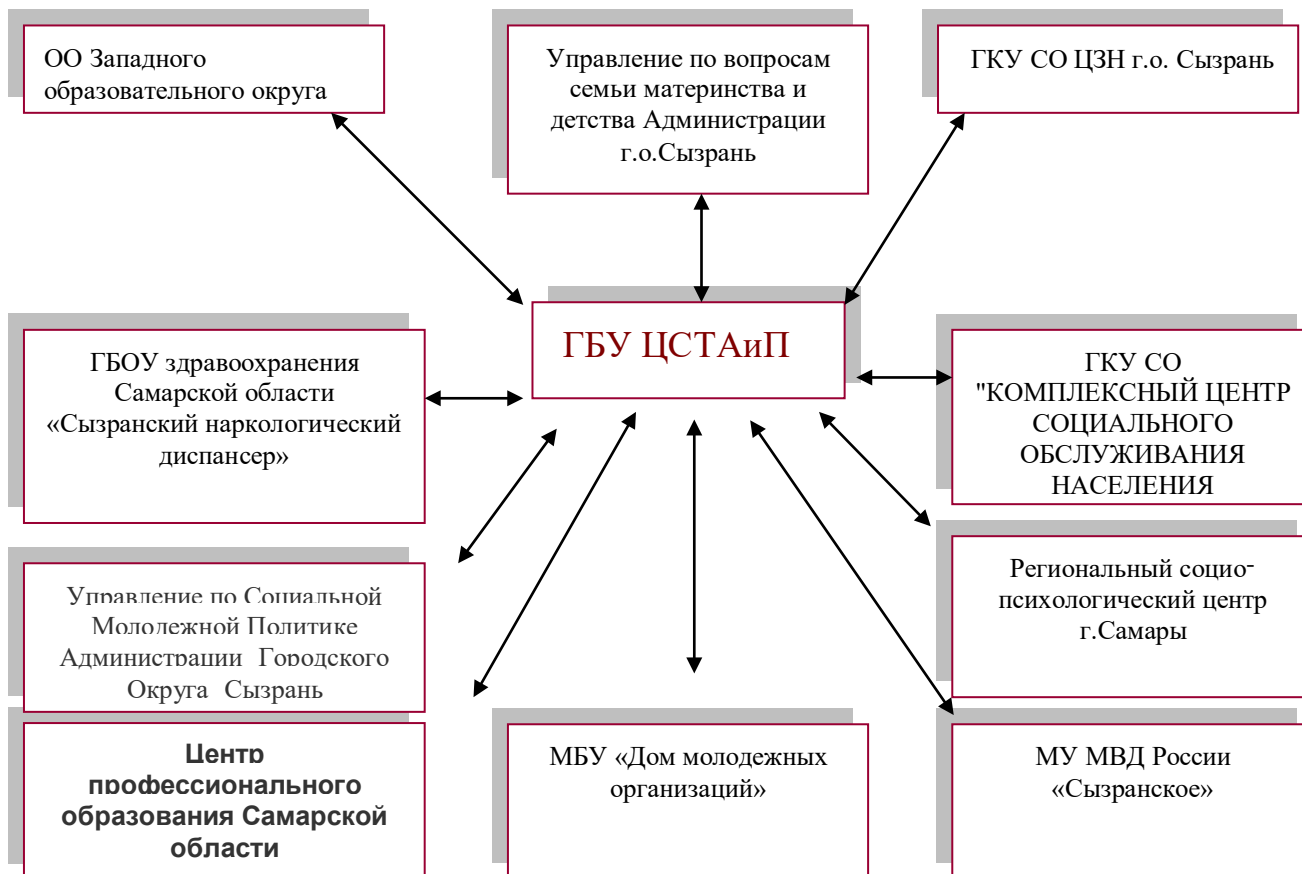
ОО Западного образовательного округа

Управление по вопросам семьи материнства и детства Администрации г.о.Сызрань

ГКУ СО ЦЗН г.о. Сызрань

ГБОУ здравоохранения Самарской области «Сызранский наркологический диспансер»

ГБУ ЦСТАиП

ГКУ СО "КОМПЛЕКСНЫЙ ЦЕНТР СОЦИАЛЬНОГО ОБСЛУЖИВАНИЯ НАСЕЛЕНИЯ

Управление по Социальной Молодежной Политике Администрации Городского Округа Сызрань

Региональный социо-психологический центр г.Самары

Центр профессионального образования Самарской области

МБУ «Дом молодежных организаций»

МУ МВД России «Сызранское»